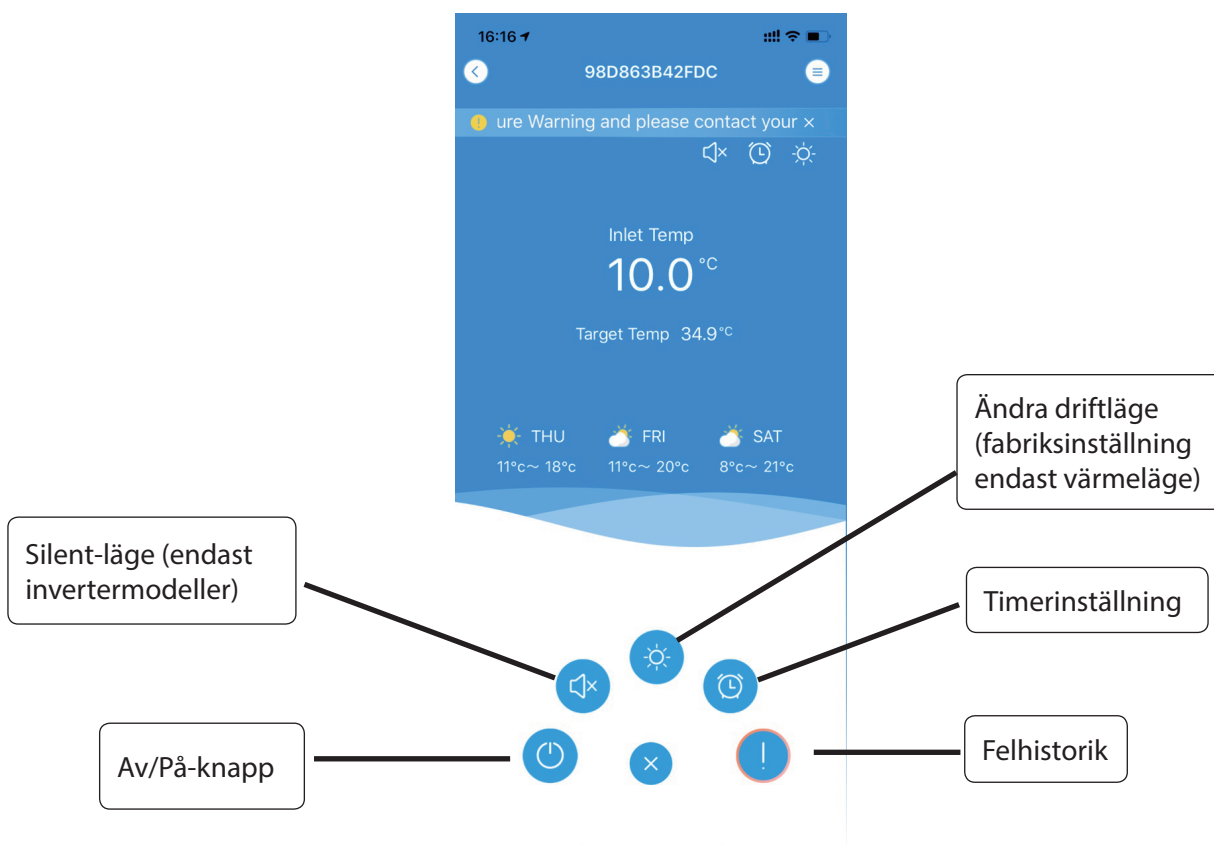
16:16

98D863B42FDC

ure Warning and please contact your ×

Inlet Temp

10.0 °C

Target Temp 34.9 °C

THU
11°c～ 18°c

FRI
11°c～ 20°c

SAT
8°c～ 21°c

Ändra driftläge (fabriksinställning endast värmeläge)

Silent-läge (endast invertermodeller)

Timerinställning

Av/På-knapp

Felhistorik